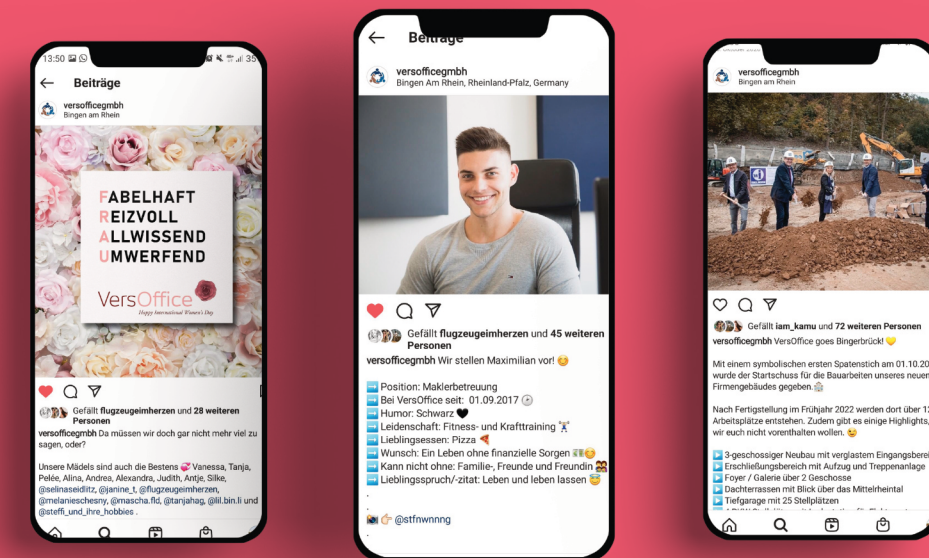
13:50

Beiträge

versofficegmbh
Bingen am Rhein

FABELHAFT
REIZVOLL
ALLWISSEND
UMWERFEND

VersOffice
Happy International Women's Day

Gefällt flugzeugeimherzen und 28 weiteren Personen

versofficegmbh Da müssen wir doch gar nicht mehr viel zu sagen, oder?

Unsere Mädels sind auch die Bestens 💞 Vanessa, Tanja, Peleé, Alina, Andrea, Alexandra, Judith, Antje, Silke, @selinaseidlitz, @janine_t, @flugzeugeimherzen, @melanieschesny, @mascha.fld, @tanjahag, @lil.bin.li und @steffi_und_ihre_hobbies

Beiträge

versofficegmbh
Bingen Am Rhein, Rheinland-Pfalz, Germany

Gefällt flugzeugeimherzen und 45 weiteren Personen

versofficegmbh Wir stellen Maximilian vor! 😊

➡️ Position: Maklerbetreuung
➡️ Bei VersOffice seit: 01.09.2017
➡️ Humor: Schwarz 🖤
➡️ Leidenschaft: Fitness- und Krafttraining
➡️ Lieblingsessen: Pizza 🍕
➡️ Wunsch: Ein Leben ohne finanzielle Sorgen 💵😊
➡️ Kann nicht ohne: Familie-, Freunde und Freundin
➡️ Lieblingsspruch/-zitat: Leben und leben lassen 😇
.
.
📷👉🏻 @stfnwnnng
.

versofficegmbh
Bingen am Rhein

Gefällt iam_kamu und 72 weiteren Personen

versofficegmbh VersOffice goes Bingerbrück! 💛

Mit einem symbolischen ersten Spatenstich am 01.10.20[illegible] wurde der Startschuss für die Bauarbeiten unseres neuen Firmengebäudes gegeben.

Nach Fertigstellung im Frühjahr 2022 werden dort über 1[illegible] Arbeitsplätze entstehen. Zudem gibt es einige Highlights, wir euch nicht vorenthalten wollen. 😉

▶️ 3-geschossiger Neubau mit verglastem Eingangsbere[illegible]
▶️ Erschließungsbereich mit Aufzug und Treppenanlage
▶️ Foyer / Galerie über 2 Geschosse
▶️ Dachterrassen mit Blick über das Mittelrheintal
▶️ Tiefgarage mit 25 Stellplätzen